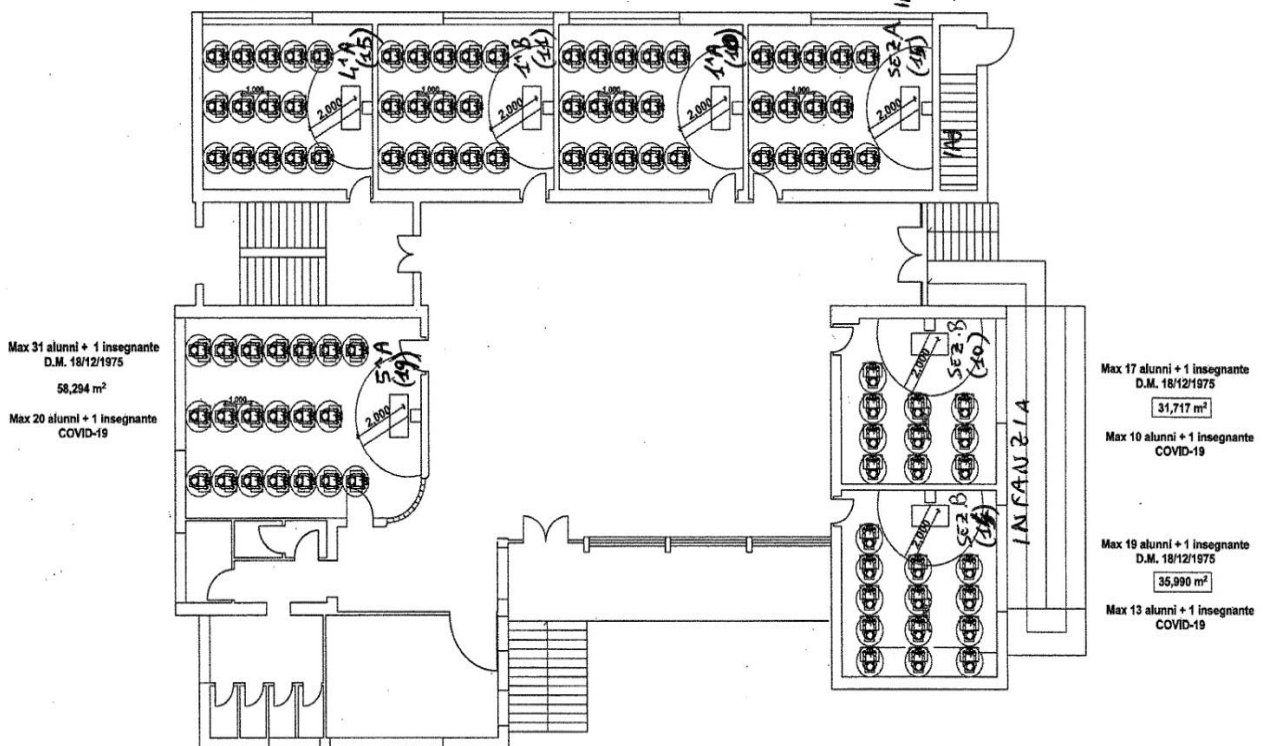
4^A (15)

1,000

2,000

1^B (14)

1,000

2,000

1^A (10)

1,000

2,000

SEZ A (19)

1,000

2,000

IN

Max 31 alunni + 1 insegnante
D.M. 18/12/1975

58,294 m$^2$

Max 20 alunni + 1 insegnante
COVID-19

1,000

2,000

5^A (19)

SEZ B (10)

2,000

INFANZIA

2,000

SEZ B (14)

Max 17 alunni + 1 insegnante
D.M. 18/12/1975

31,717 m$^2$

Max 10 alunni + 1 insegnante
COVID-19

Max 19 alunni + 1 insegnante
D.M. 18/12/1975

35,990 m$^2$

Max 13 alunni + 1 insegnante
COVID-19